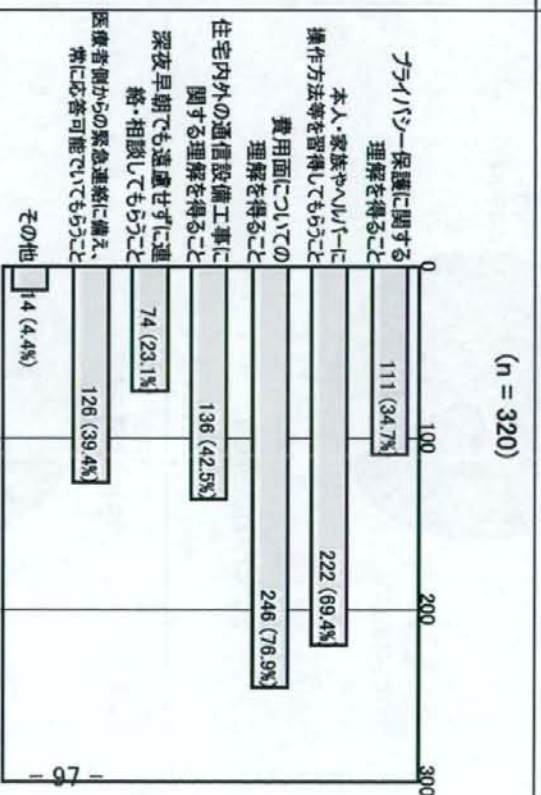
(n = 320)

0
100
200
300

プライバシー保護に関する理解を得ること
111 (34.7%)

本人・家族やヘルパーに操作方法等を習得してもらうこと
222 (69.4%)

費用面についての理解を得ること
246 (76.9%)

住宅内外の通信設備工事に関する理解を得ること
136 (42.5%)

深夜早朝でも遠慮せずに連絡・相談してもらうこと
74 (23.1%)

医療者側からの緊急連絡に備え、常に応答可能でいてもらうこと
126 (39.4%)

その他
14 (4.4%)

— 97 —